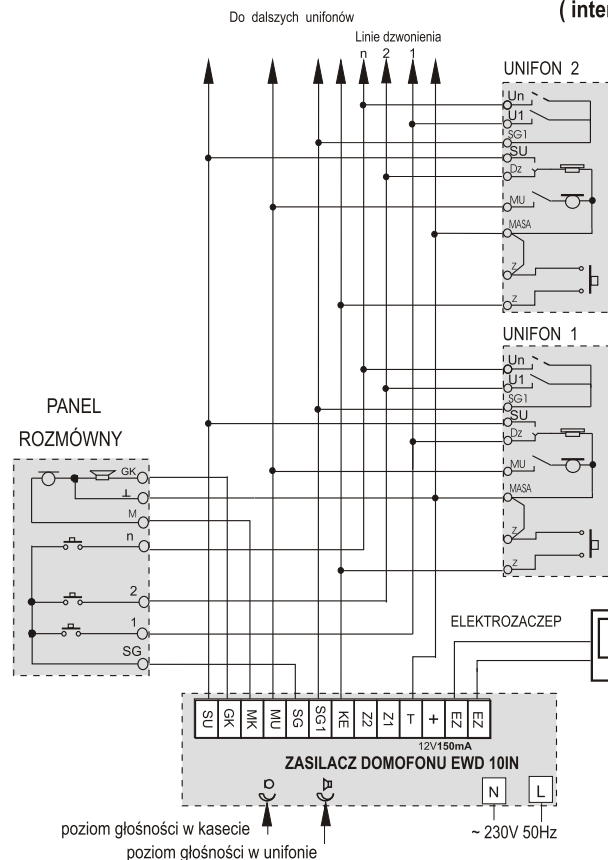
( inter

Do dalszych unifonów

Linie dzwonienia
n 2 1

UNIFON 2
Un
U1
SG1
SU
Dz
MU
MASA
Z
Z

UNIFON 1
Un
U1
SG1
SU
Dz
MU
MASA
Z
Z

PANEL
ROZMÓWNY
GK
⊥
M
n
2
1
SG

ELEKTROZACZEP

SU GK MK MU SG SG1 KE Z2 Z1 T + EZ EZ
12V 150mA
ZASILACZ DOMOFONU EWD 10IN

N L
~ 230V 50Hz

poziom głośności w kasecie
poziom głośności w unifonie